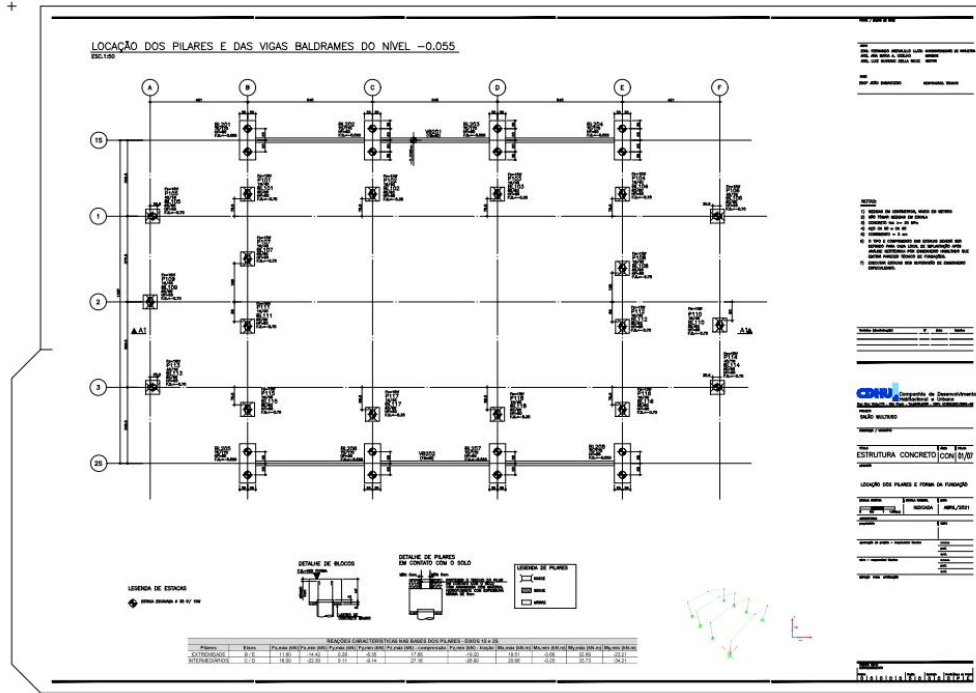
LOCAÇÃO DOS PILARES E DAS VIGAS BALDRAMES DO NÍVEL −0.055
ESC.1:50

A B C D E F

1S 1 2 3 2S

A1 A1

LEGENDA DE ESTACAS

DETALHE DE BLOCOS

DETALHE DE PILARES EM CONTATO COM O SOLO

LEGENDA DE PILARES

REAÇÕES CARACTERÍSTICAS NAS BASES DOS PILARES - EIXOS 1S a 2S

| Pilares | Eixos | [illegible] | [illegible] | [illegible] | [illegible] | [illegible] | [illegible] | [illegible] | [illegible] | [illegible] |
|---|---|---|---|---|---|---|---|---|---|---|
| EXTREMIDADE | B / E | 11.80 | -14.42 | 0.28 | -0.35 | 17.80 | -19.20 | 19.01 | -0.08 | 22.89 | -23.21 |
| INTERMEDIÁRIOS | C / D | 18.00 | -22.30 | 0.11 | -0.14 | 27.16 | -28.90 | 28.60 | -0.25 | 33.72 | -34.21 |

CDHU Companhia de Desenvolvimento Habitacional e Urbano

SALÃO MULTIUSO

ESTRUTURA CONCRETO CON 01/07

LOCAÇÃO DOS PILARES E FORMA DA FUNDAÇÃO

INDICADA ABRIL/2021